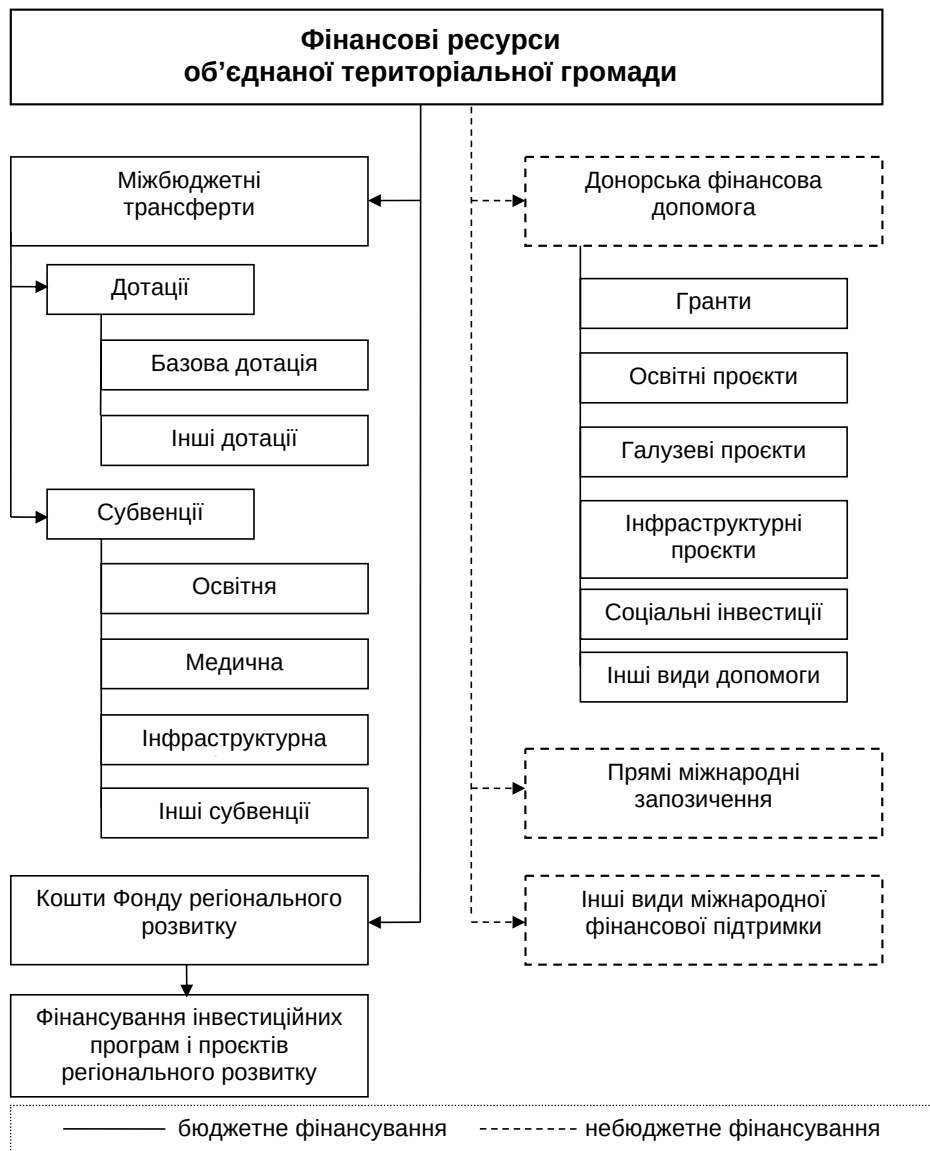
Фінансові ресурси об'єднаної територіальної громади

Міжбюджетні трансферти

Дотації

Базова дотація

Інші дотації

Субвенції

Освітня

Медична

Інфраструктурна

Інші субвенції

Кошти Фонду регіонального розвитку

Фінансування інвестиційних програм і проєктів регіонального розвитку

Донорська фінансова допомога

Гранти

Освітні проєкти

Галузеві проєкти

Інфраструктурні проєкти

Соціальні інвестиції

Інші види допомоги

Прямі міжнародні запозичення

Інші види міжнародної фінансової підтримки

бюджетне фінансування

небюджетне фінансування